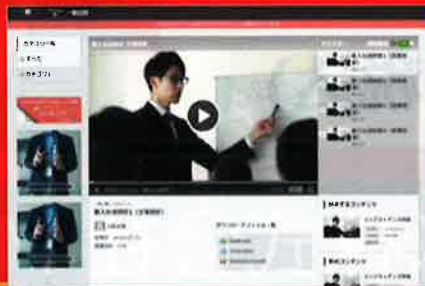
カテゴリー
すべて
カテゴリ
新入社員研修（営業部）
新入社員研修１（営業部）
新入社員研修２（営業部）
新入社員研修３（営業部）
新入社員研修４（営業部）
新入社員研修（営業部）
ダウンロードファイル一覧
関連するコンテンツ
新着コンテンツ
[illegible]